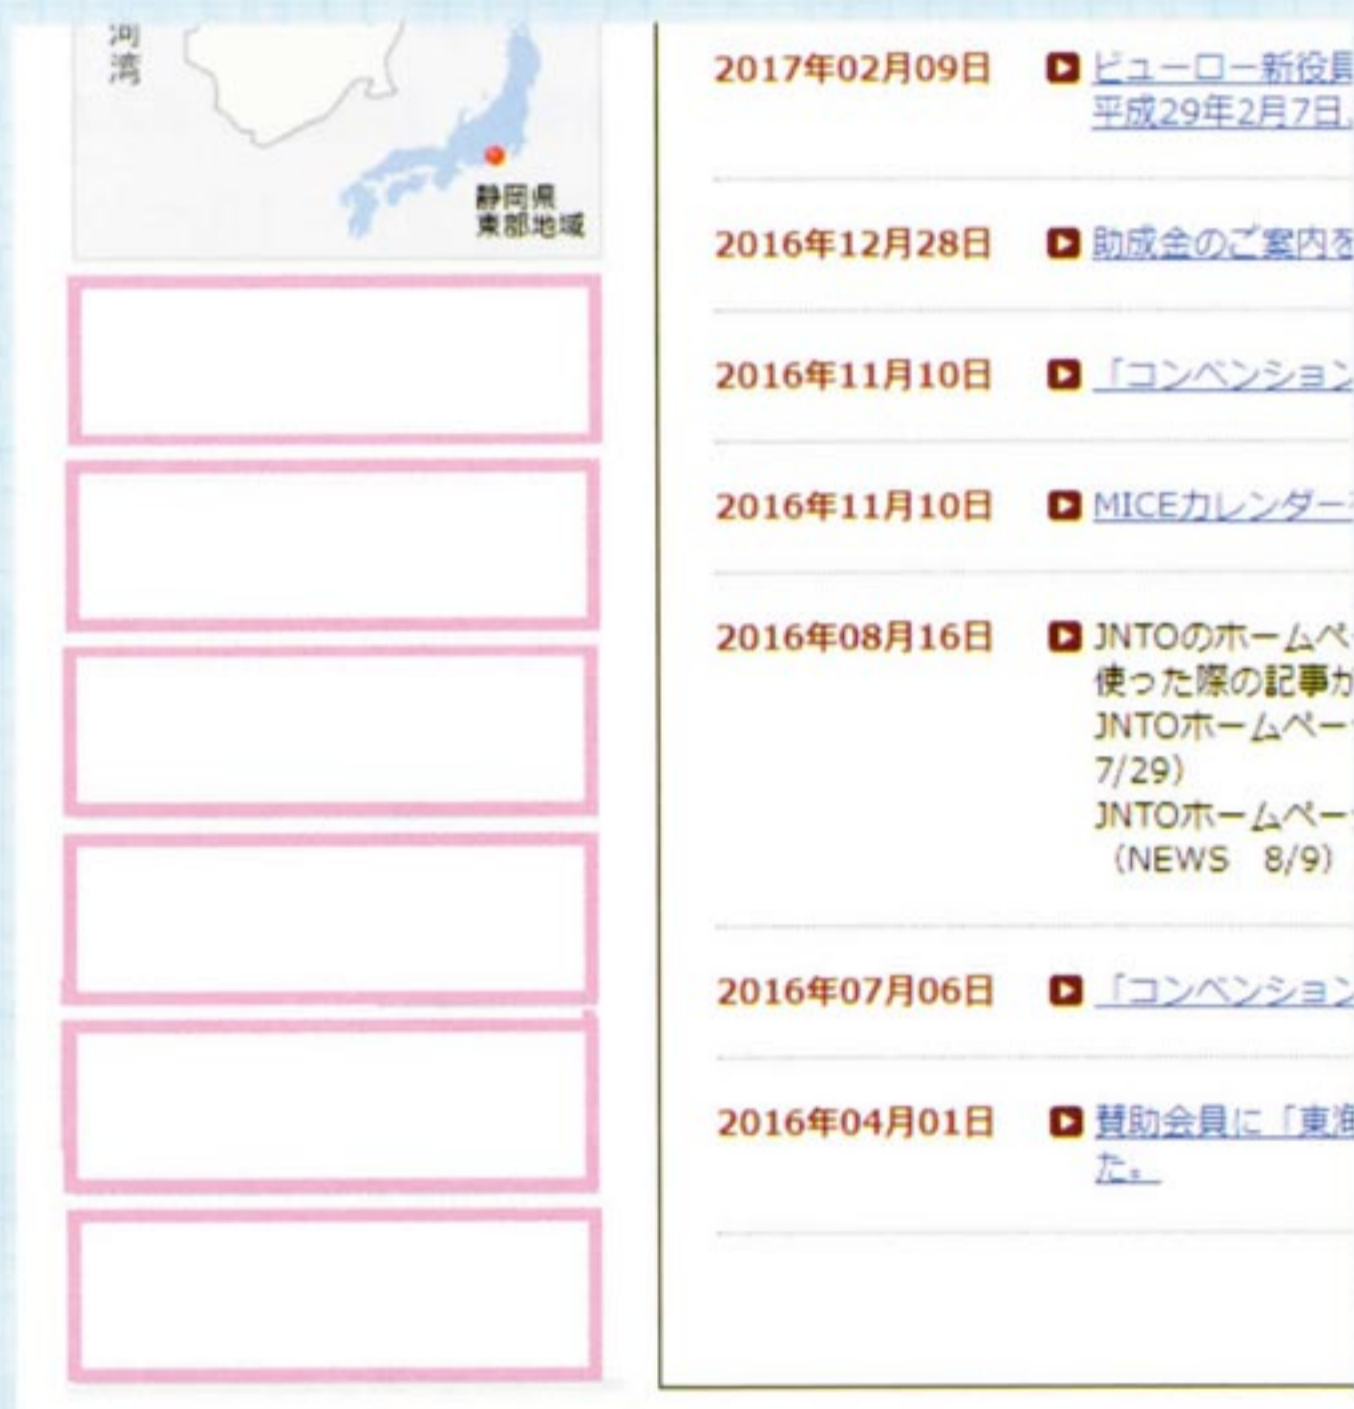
河湾

静岡県
東部地域

2017年02月09日 ビューロー新役員
平成29年2月7日

2016年12月28日 助成金のご案内を

2016年11月10日 「コンベンション

2016年11月10日 MICEカレンダー

2016年08月16日 JNTOのホームペ
使った際の記事か
JNTOホームペー
7/29）
JNTOホームペー
（NEWS 8/9）

2016年07月06日 「コンベンション

2016年04月01日 賛助会員に「東海
た。